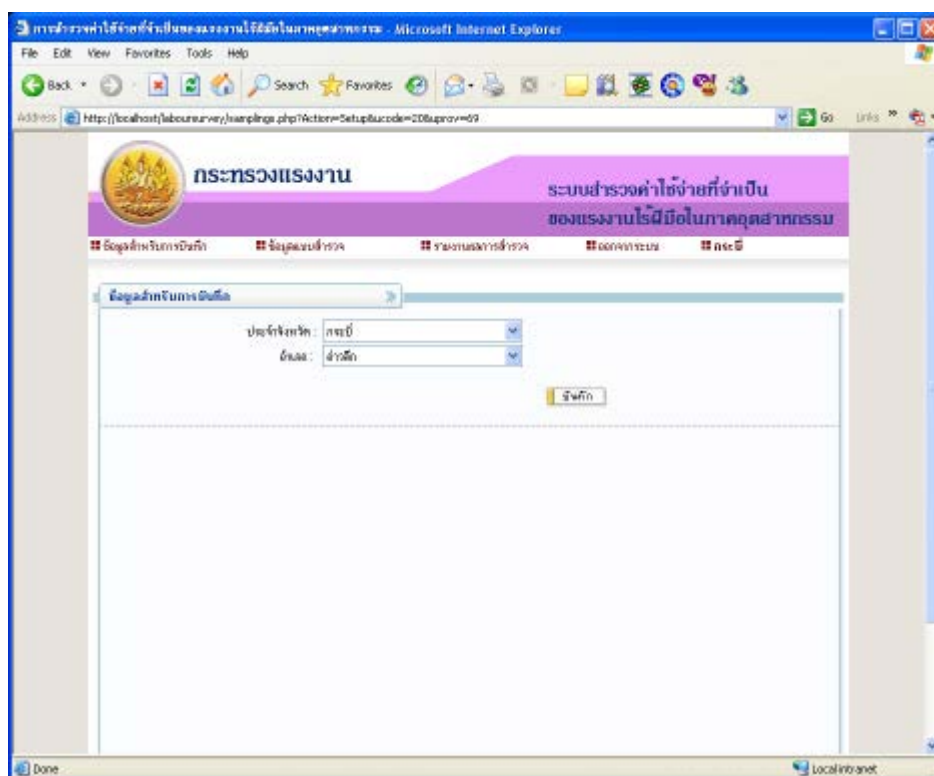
การสำรวจค่าใช้จ่ายที่จำเป็นของแรงงานไร้ฝีมือในภาคอุตสาหกรรม - Microsoft Internet Explorer

File Edit View Favorites Tools Help

Back Search Favorites

Address http://localhost/laboursurvey/sampling.php?Action=Setup&ucode=20&uprov=69 Go Links

กระทรวงแรงงาน

ระบบสำรวจค่าใช้จ่ายที่จำเป็น ของแรงงานไร้ฝีมือในภาคอุตสาหกรรม

ข้อมูลสำหรับการบันทึก ข้อมูลแบบสำรวจ รายงานผลการสำรวจ ออกจากระบบ กระบี่

ข้อมูลสำหรับการบันทึก

ประจำจังหวัด : กระบี่

อำเภอ : ลำทับ

บันทึก

Done Local intranet